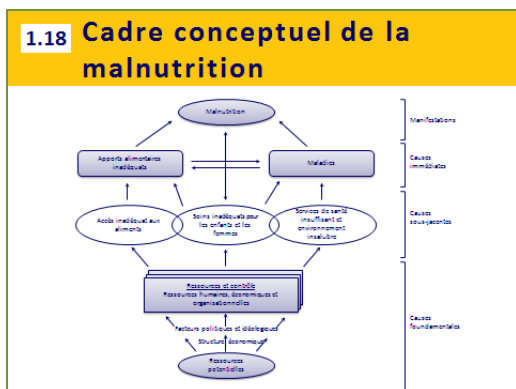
1.18 Cadre conceptuel de la malnutrition

Malnutrition

Apports alimentaires inadéquats

Maladies

Accès inadéquat aux aliments

Soins inadéquats pour les enfants et les femmes

Services de santé insuffisant et environnement insalubre

Ressources et contrôle
Ressources humaines, économiques et organisationnelles

Facteurs politiques et idéologiques

Structure économique

Ressources potentielles

Manifestations

Causes immédiates

Causes sous-jacentes

Causes fondamentales